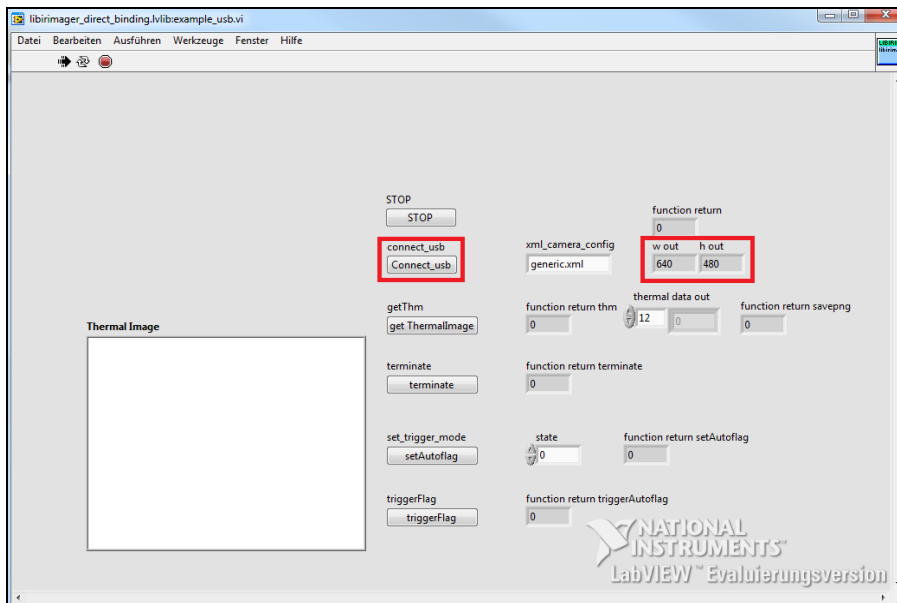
libirimager_direct_binding.lvlib:example_usb.vi

Datei Bearbeiten Ausführen Werkzeuge Fenster Hilfe

STOP
STOP

function return
0

connect_usb
Connect_usb

xml_camera_config
generic.xml

w out
640

h out
480

getThm
get ThermalImage

function return thm
0

thermal data out
12
0

function return savepng
0

Thermal Image

terminate
terminate

function return terminate
0

set_trigger_mode
setAutoflag

state
0

function return setAutoflag
0

triggerFlag
triggerFlag

function return triggerAutoflag
0

NATIONAL INSTRUMENTS
LabVIEW™ Evaluierungsversion